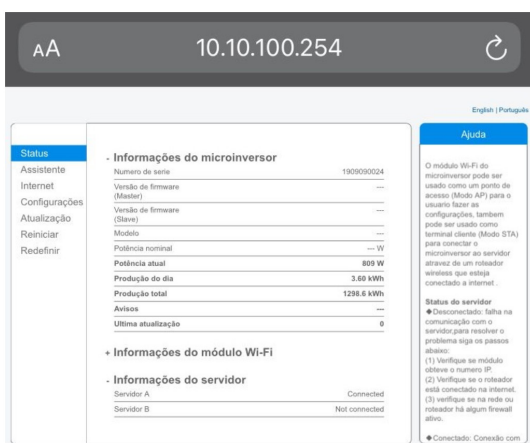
AA 10.10.100.254

English | Português

Status
Assistente
Internet
Configurações
Atualização
Reiniciar
Redefinir

- Informações do microinversor

| | |
|---|---|
| Numero de serie | 1909090024 |
| Versão de firmware (Master) | --- |
| Versão de firmware (Slave) | --- |
| Modelo | --- |
| Potência nominal | --- W |
| Potência atual | 809 W |
| Produção do dia | 3.60 kWh |
| Produção total | 1298.6 kWh |
| Avisos | --- |
| Ultima atualização | 0 |

+ Informações do módulo Wi-Fi

- Informações do servidor

| | |
|---|---|
| Servidor A | Connected |
| Servidor B | Not connected |

Ajuda

O módulo Wi-Fi do microinversor pode ser usado como um ponto de acesso (Modo AP) para o usuario fazer as configurações, tambem pode ser usado como terminal cliente (Modo STA) para conectar o microinversor ao servidor atravez de um roteador wireless que esteja conectado a internet .

Status do servidor
◆Desconectado: falha na comunicação com o servidor,para resolver o problema siga os passos abaixo:
(1) Verifique se módulo obteve o numero IP.
(2) Verifique se o roteador está conectado na internet.
(3) verifique se na rede ou roteador há algum firewall ativo.

◆Conectado: Conexão com